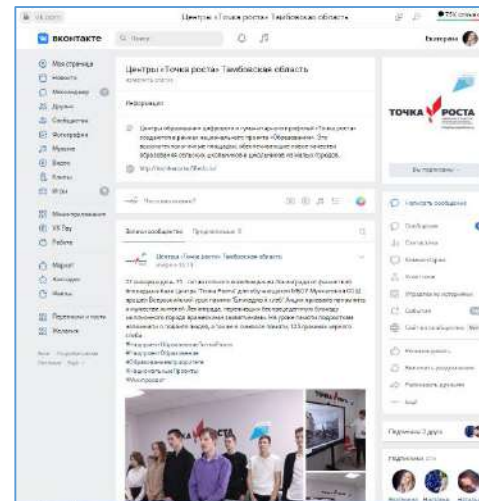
ВКонтакте

Центры «Точка роста» Тамбовская область

Екатерина

Моя страница
Новости
Мессенджер
Друзья
Сообщества
Фотографии
Музыка
Видео
Клипы
Игры

Мини-приложения
VK Pay
Работа

Маркет
Сервисы
Финансы

Центры «Точка роста» Тамбовская область

Информация

Центры образования цифрового и гуманитарного профилей «Точка роста» создаются в рамках национального проекта «Образование». Это возможность получить на площадках обновлённые знания по качеству образования сельских школьников и школьников из малых городов.

Что у вас нового?

Записи сообщества

Центры «Точка роста» Тамбовская область

ТОЧКА РОСТА

Вы подписаны

Написать сообщение

Подписчики

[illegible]